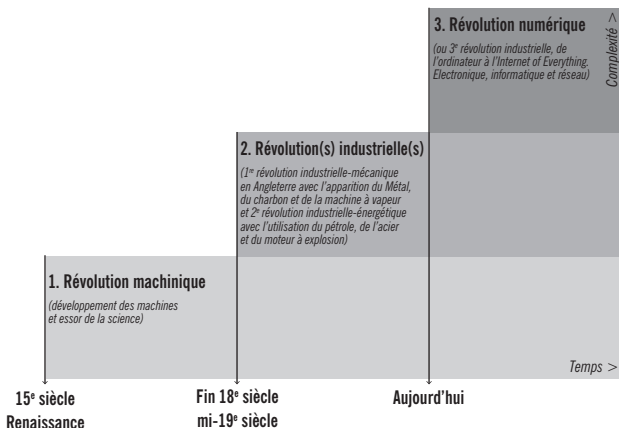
3. Révolution numérique

(ou 3e révolution industrielle, de l'ordinateur à l'Internet of Everything. Electronique, informatique et réseau)

Complexité >

2. Révolution(s) industrielle(s)

(1re révolution industrielle-mécanique en Angleterre avec l'apparition du Métal, du charbon et de la machine à vapeur et 2e révolution industrielle-énergétique avec l'utilisation du pétrole, de l'acier et du moteur à explosion)

1. Révolution machinique

(développement des machines et essor de la science)

Temps >

15e siècle
Renaissance

Fin 18e siècle
mi-19e siècle

Aujourd'hui